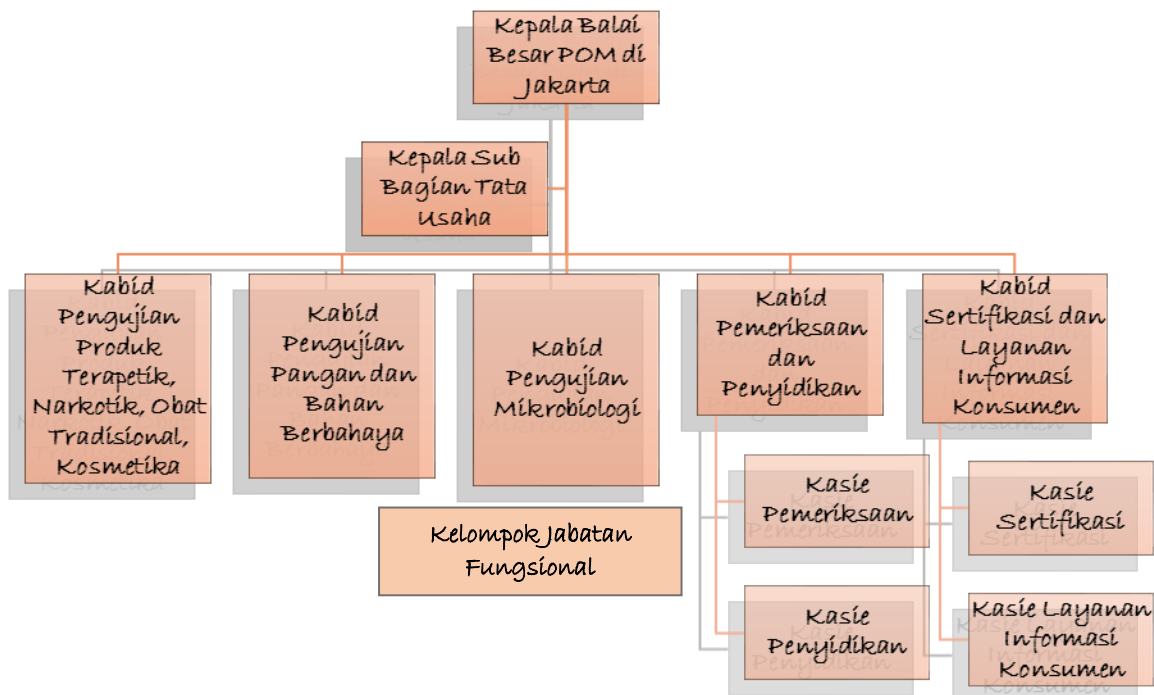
Kepala Balai Besar POM di Jakarta

Kepala Sub Bagian Tata Usaha

Kabid Pengujian Produk Terapetik, Narkotik, Obat Tradisional, Kosmetika

Kabid Pengujian Pangan dan Bahan Berbahaya

Kabid Pengujian Mikrobiologi

Kabid Pemeriksaan dan Penyidikan

Kabid Sertifikasi dan Layanan Informasi Konsumen

Kasie Pemeriksaan

Kasie Penyidikan

Kasie Sertifikasi

Kasie Layanan Informasi Konsumen

Kelompok Jabatan Fungsional